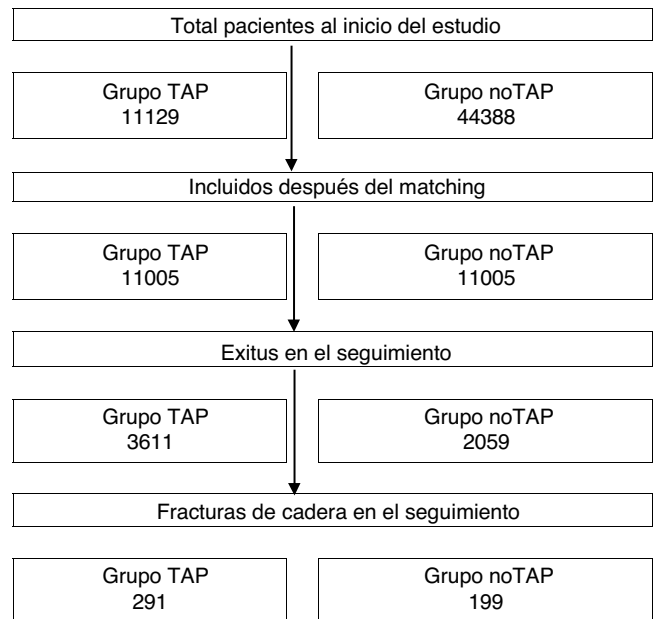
Total pacientes al inicio del estudio

Grupo TAP
11129

Grupo noTAP
44388

Incluidos después del matching

Grupo TAP
11005

Grupo noTAP
11005

Exitus en el seguimiento

Grupo TAP
3611

Grupo noTAP
2059

Fracturas de cadera en el seguimiento

Grupo TAP
291

Grupo noTAP
199